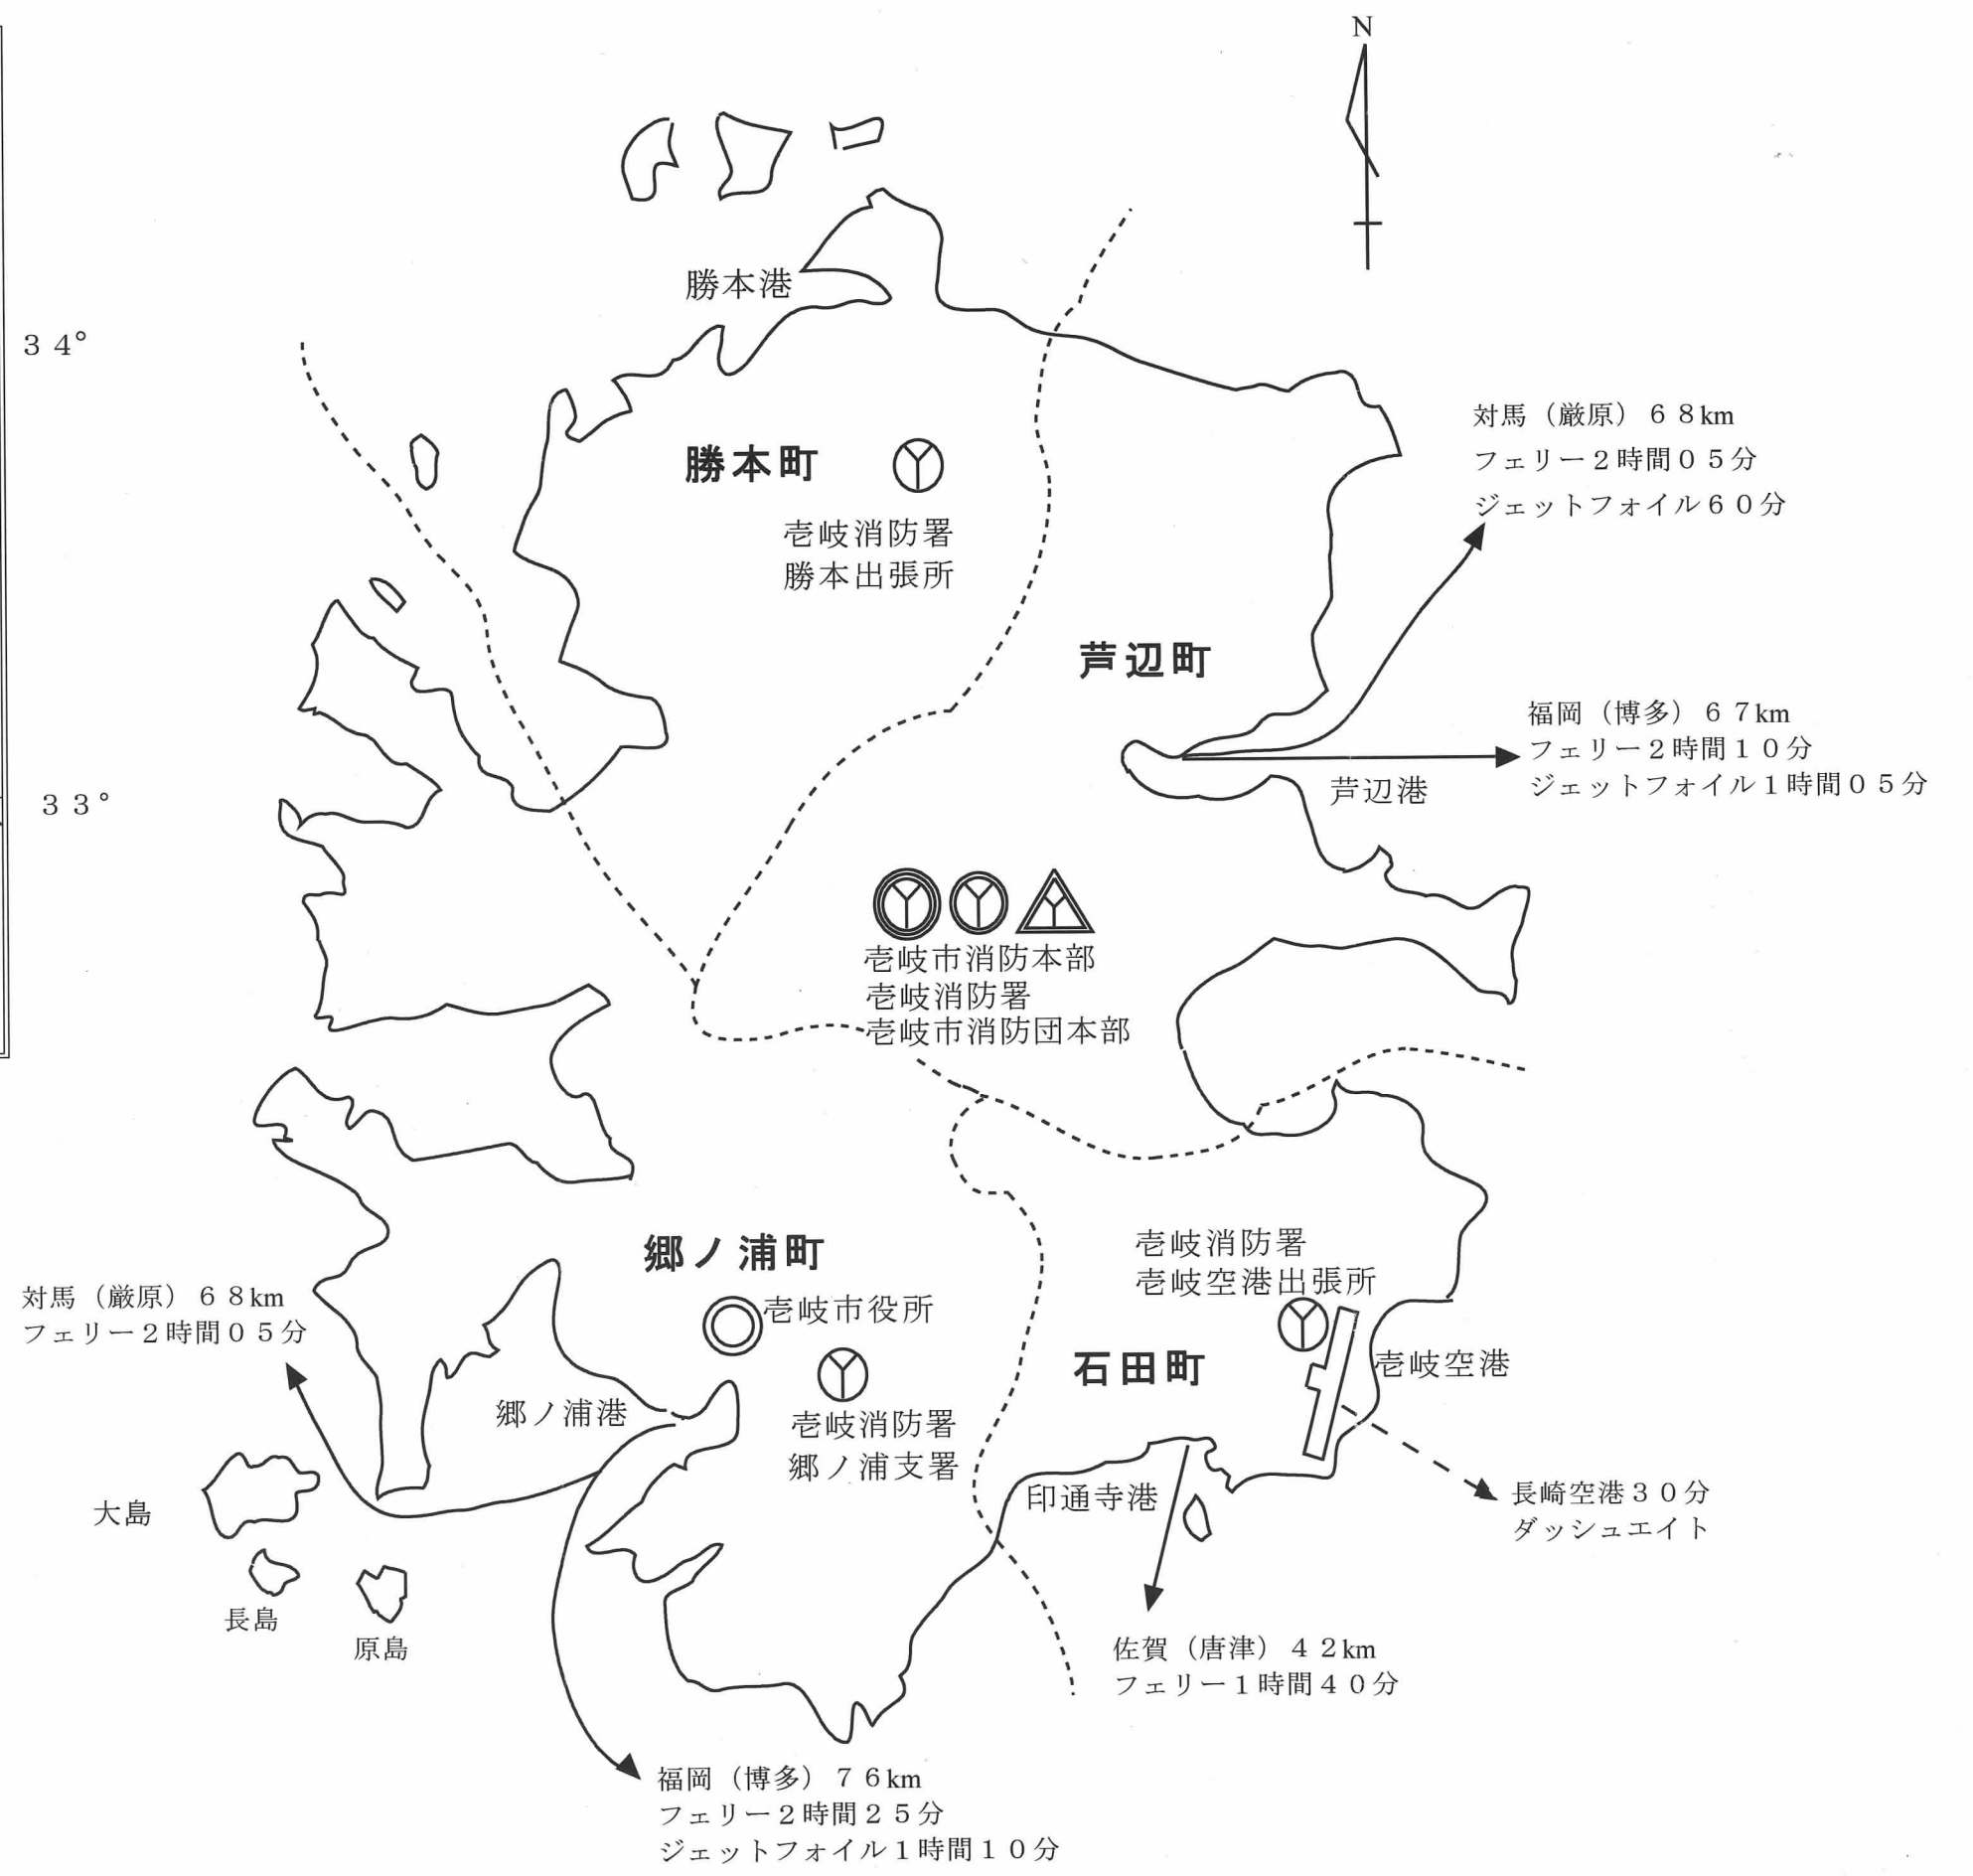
N

勝本港

３４°

勝本町

壱岐消防署
勝本出張所

対馬（厳原）６８km
フェリー２時間０５分
ジェットフォイル６０分

芦辺町

福岡（博多）６７km
フェリー２時間１０分
ジェットフォイル１時間０５分

芦辺港

３３°

壱岐市消防本部
壱岐消防署
壱岐市消防団本部

郷ノ浦町

壱岐消防署
壱岐空港出張所

対馬（厳原）６８km
フェリー２時間０５分

壱岐市役所

石田町

壱岐空港

郷ノ浦港

壱岐消防署
郷ノ浦支署

大島

印通寺港

長崎空港３０分
ダッシュエイト

長島

原島

佐賀（唐津）４２km
フェリー１時間４０分

福岡（博多）７６km
フェリー２時間２５分
ジェットフォイル１時間１０分